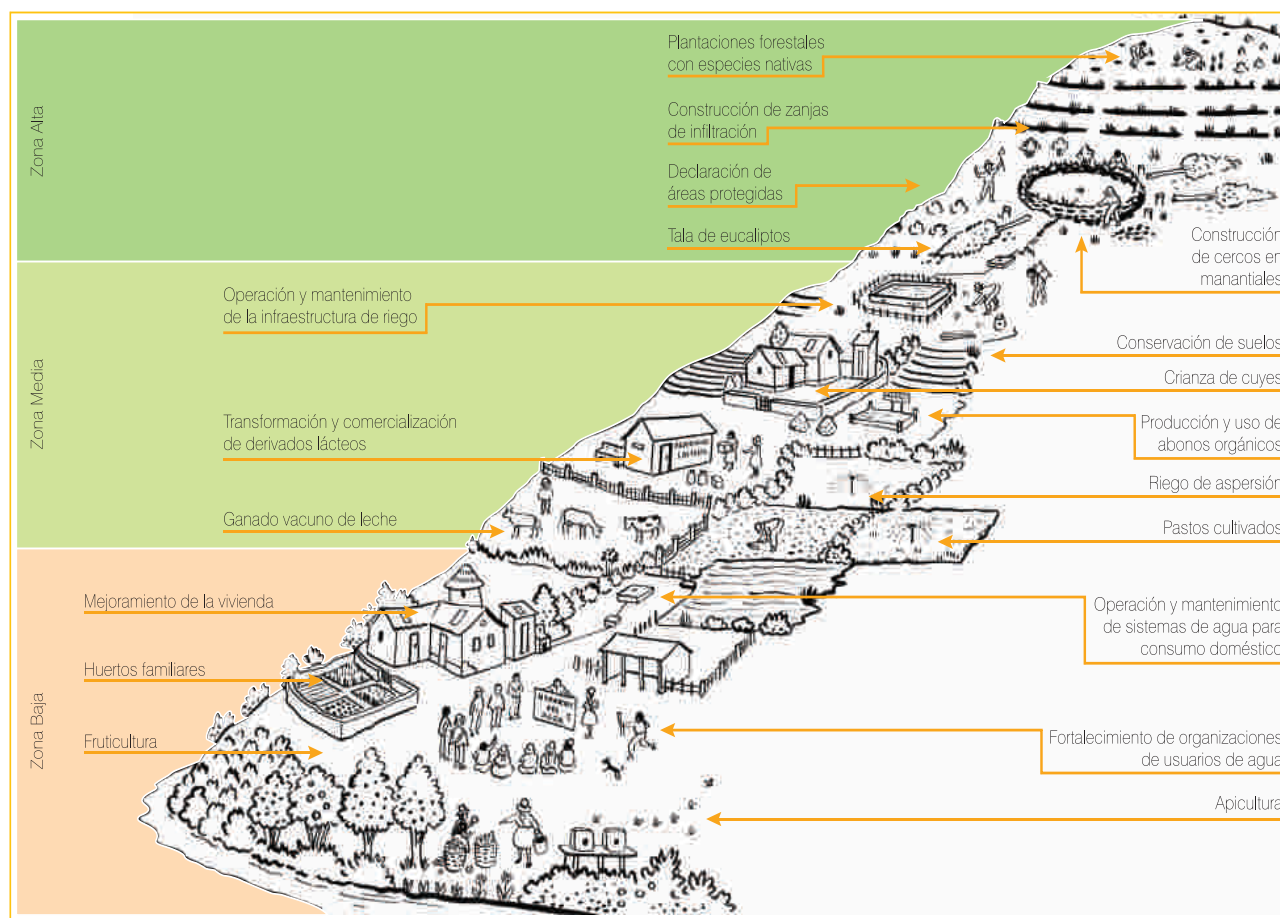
Zona Alta

Plantaciones forestales con especies nativas

Construcción de zanjas de infiltración

Declaración de áreas protegidas

Tala de eucaliptos

Construcción de cercos en manantiales

Zona Media

Operación y mantenimiento de la infraestructura de riego

Conservación de suelos

Crianza de cuyes

Producción y uso de abonos orgánicos

Transformación y comercialización de derivados lácteos

Riego de aspersión

Ganado vacuno de leche

Pastos cultivados

Zona Baja

Mejoramiento de la vivienda

Operación y mantenimiento de sistemas de agua para consumo doméstico

Huertos familiares

Fruticultura

Fortalecimiento de organizaciones de usuarios de agua

Apicultura